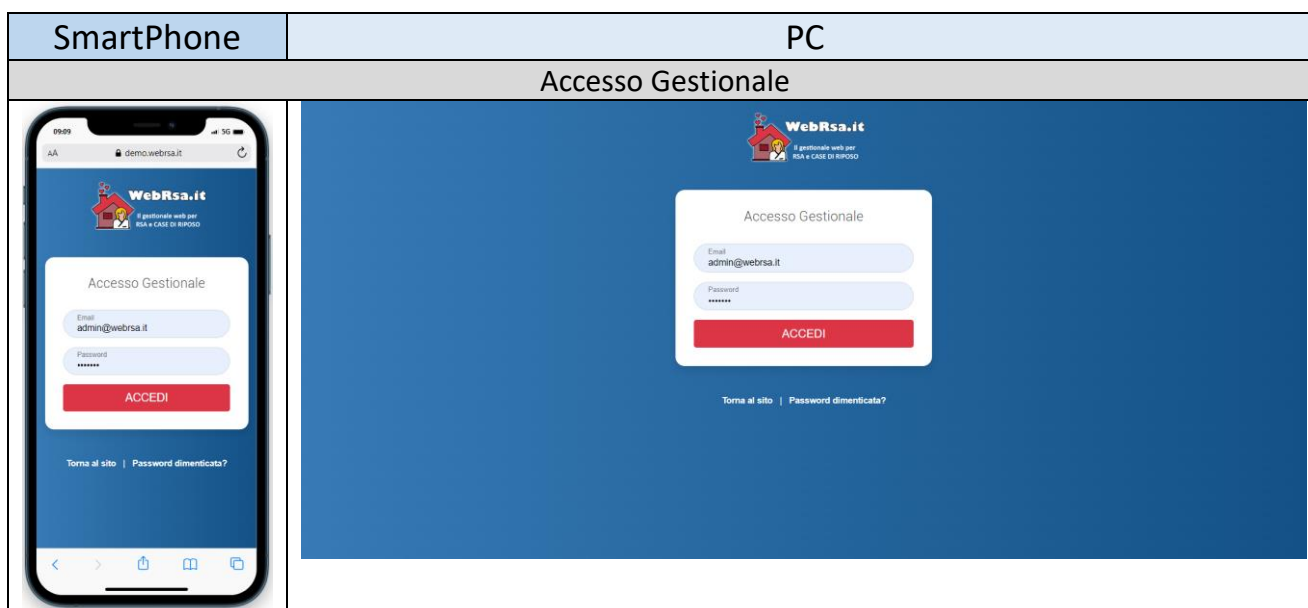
| SmartPhone | PC |
|---|---|
| Accesso Gestionale | |
| 09:09 5G AA demo.webrsa.it WebRsa.it Il gestionale web per RSA e CASE DI RIPOSO Accesso Gestionale Email admin@webrsa.it Password ••••••• ACCEDI Torna al sito \| Password dimenticata? | WebRsa.it Il gestionale web per RSA e CASE DI RIPOSO Accesso Gestionale Email admin@webrsa.it Password ••••••• ACCEDI Torna al sito \| Password dimenticata? |